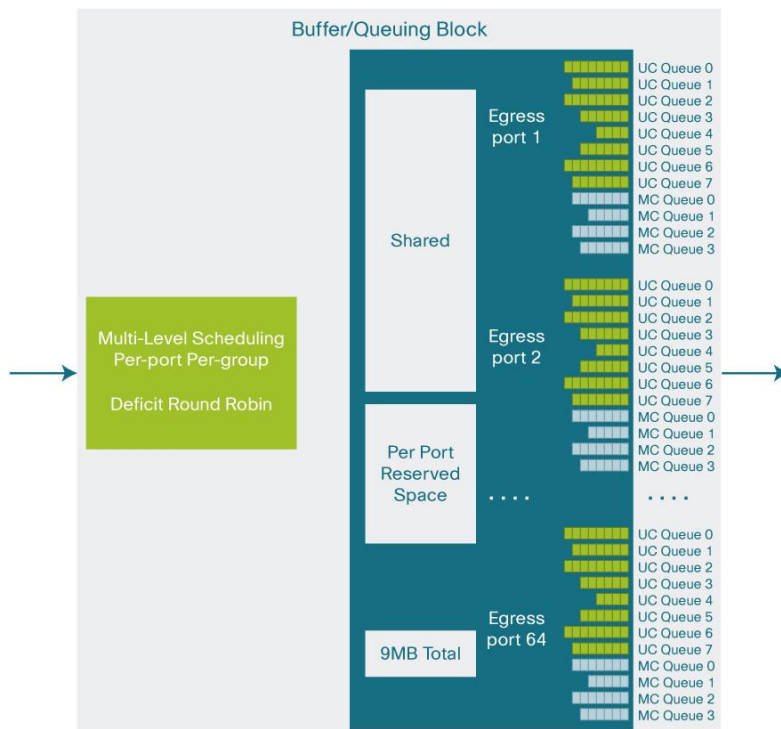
Buffer/Queuing Block

Multi-Level Scheduling Per-port Per-group

Deficit Round Robin

Shared

Per Port Reserved Space

9MB Total

Egress port 1

UC Queue 0
UC Queue 1
UC Queue 2
UC Queue 3
UC Queue 4
UC Queue 5
UC Queue 6
UC Queue 7
MC Queue 0
MC Queue 1
MC Queue 2
MC Queue 3

Egress port 2

UC Queue 0
UC Queue 1
UC Queue 2
UC Queue 3
UC Queue 4
UC Queue 5
UC Queue 6
UC Queue 7
MC Queue 0
MC Queue 1
MC Queue 2
MC Queue 3

. . . .

. . . .

Egress port 64

UC Queue 0
UC Queue 1
UC Queue 2
UC Queue 3
UC Queue 4
UC Queue 5
UC Queue 6
UC Queue 7
MC Queue 0
MC Queue 1
MC Queue 2
MC Queue 3